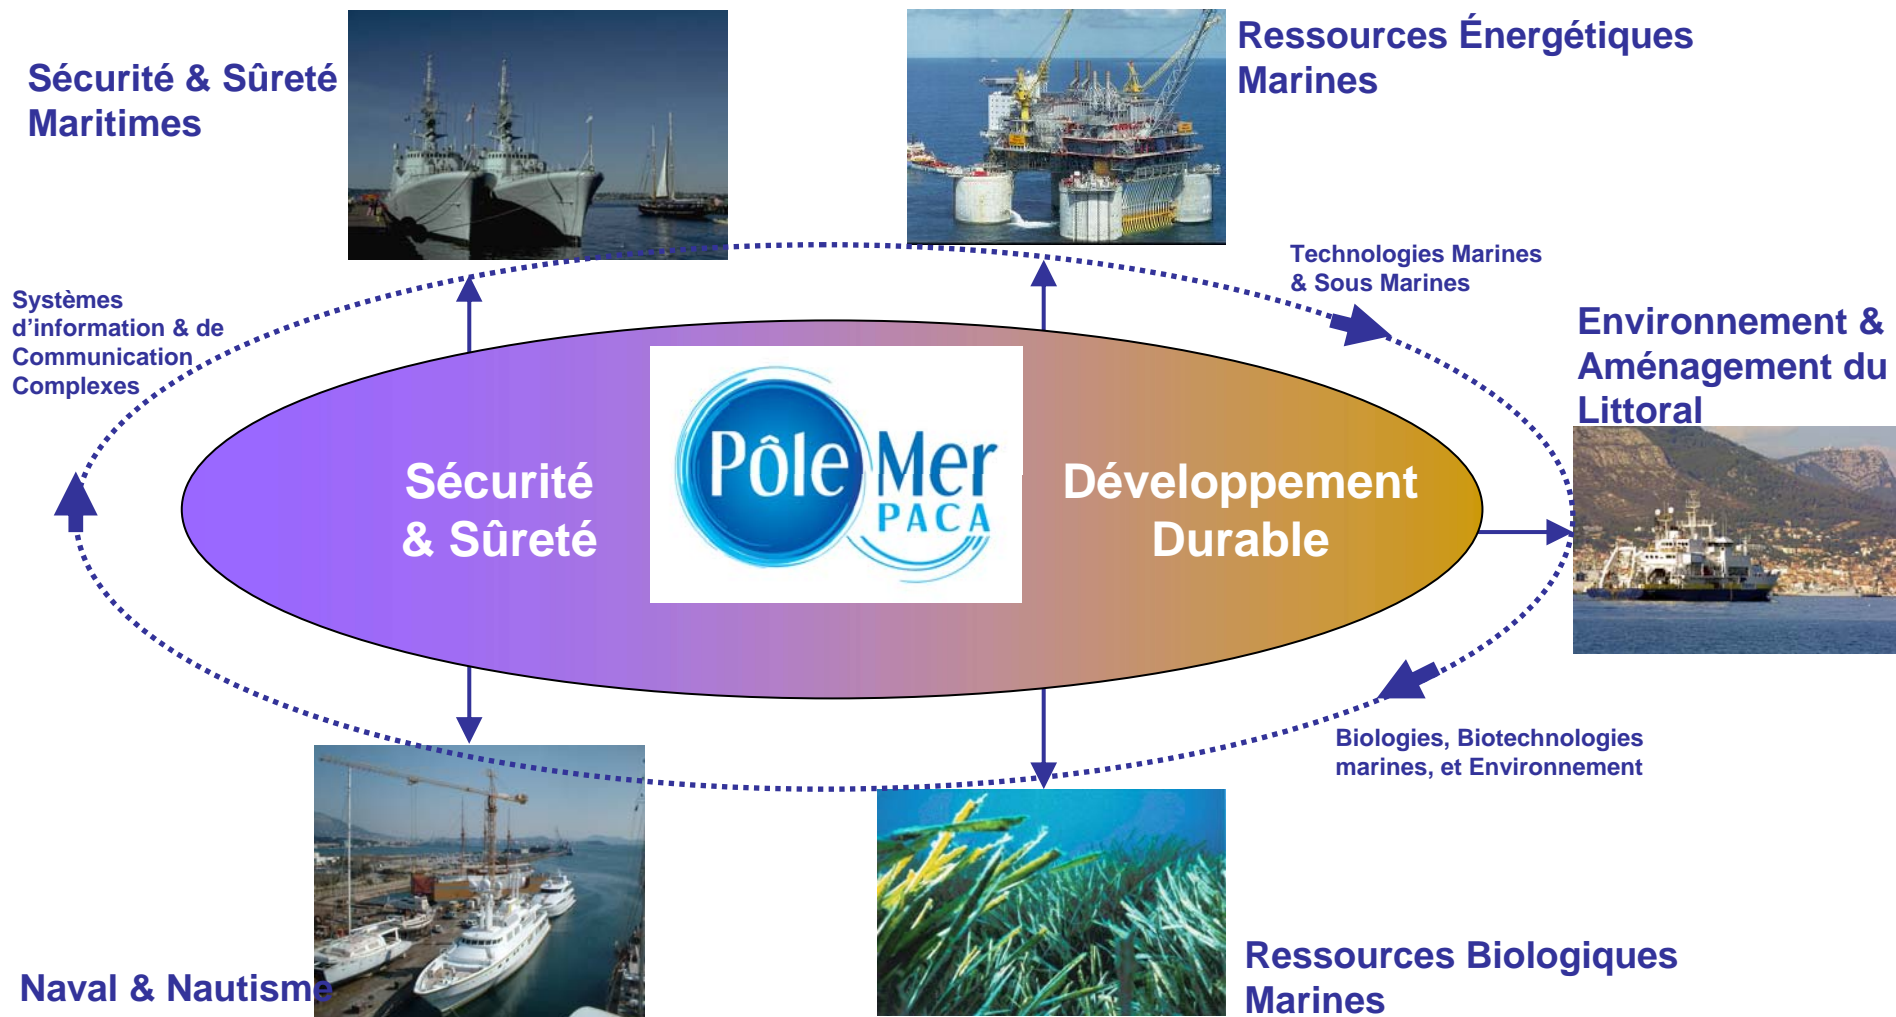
Sécurité & Sûreté Maritimes

Ressources Énergétiques Marines

Technologies Marines & Sous Marines

Systèmes d'information & de Communication Complexes

Environnement & Aménagement du Littoral

Sécurité & Sûreté

Pôle Mer PACA

Développement Durable

Biologies, Biotechnologies marines, et Environnement

Naval & Nautisme

Ressources Biologiques Marines